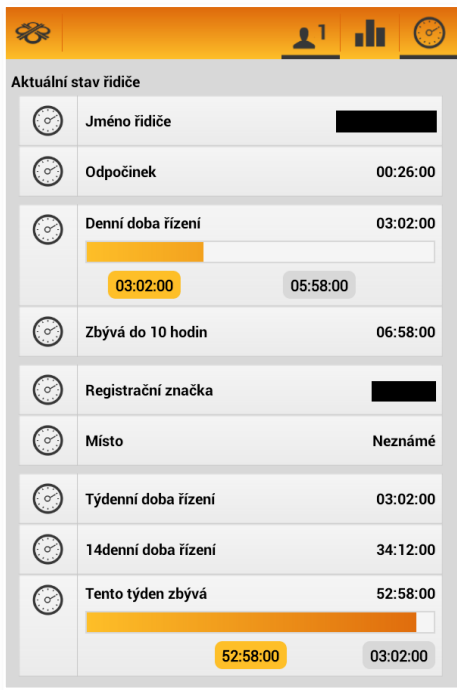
1

Aktuální stav řidiče

Jméno řidiče

Odpočinek 00:26:00

Denní doba řízení 03:02:00

03:02:00 05:58:00

Zbývá do 10 hodin 06:58:00

Registrační značka

Místo Neznámé

Týdenní doba řízení 03:02:00

14denní doba řízení 34:12:00

Tento týden zbývá 52:58:00

52:58:00 03:02:00